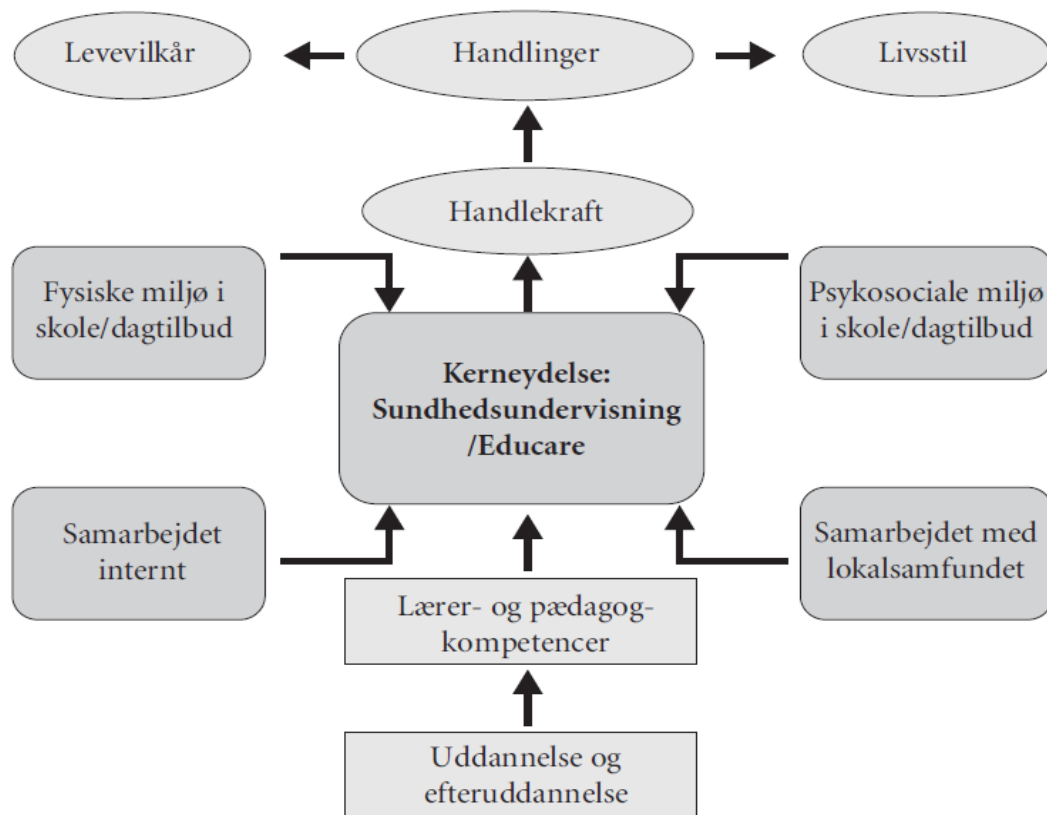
Levevilkår

Handlinger

Livsstil

Handlekraft

Fysiske miljø i skole/dagtilbud

Kerneydelse: Sundhedsundervisning /Educare

Psykosociale miljø i skole/dagtilbud

Samarbejdet internt

Samarbejdet med lokalsamfundet

Lærer- og pædagog-kompetencer

Uddannelse og efteruddannelse